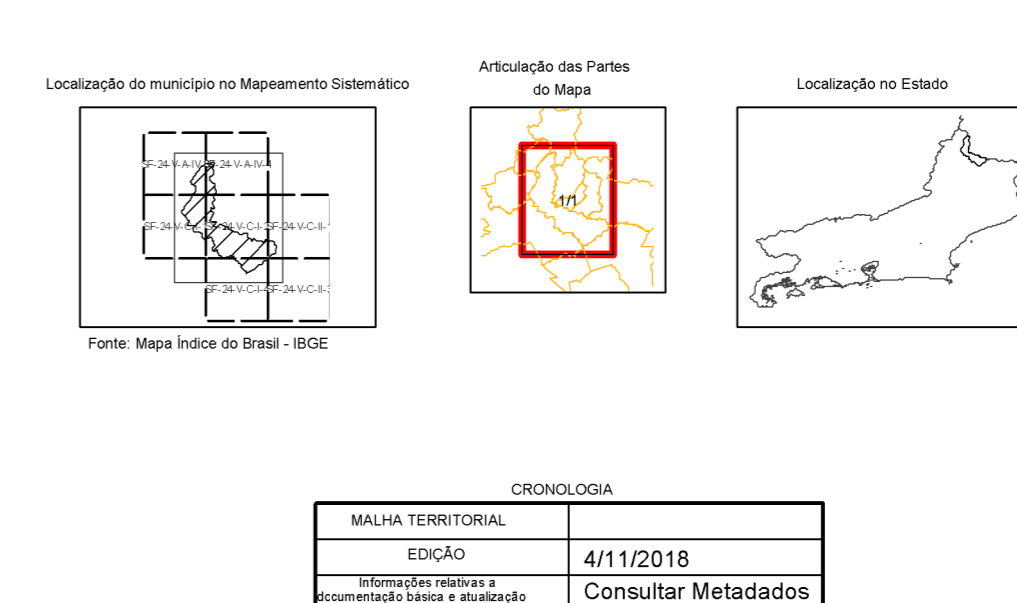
Localização do município no Mapeamento Sistemático

SF-24-V-A-IV-3 SF-24-V-A-IV-4
SF-24-V-C-I SF-24-V-C-I- SF-24-V-C-II-
SF-24-V-C-I- SF-24-V-C-II-3

Fonte: Mapa Índice do Brasil - IBGE

Articulação das Partes do Mapa

1/1

Localização no Estado

CRONOLOGIA

| MALHA TERRITORIAL | |
|---|---|
| EDIÇÃO | 4/11/2018 |
| Informações relativas a dccumentação básica e atualização | Consultar Metadados |